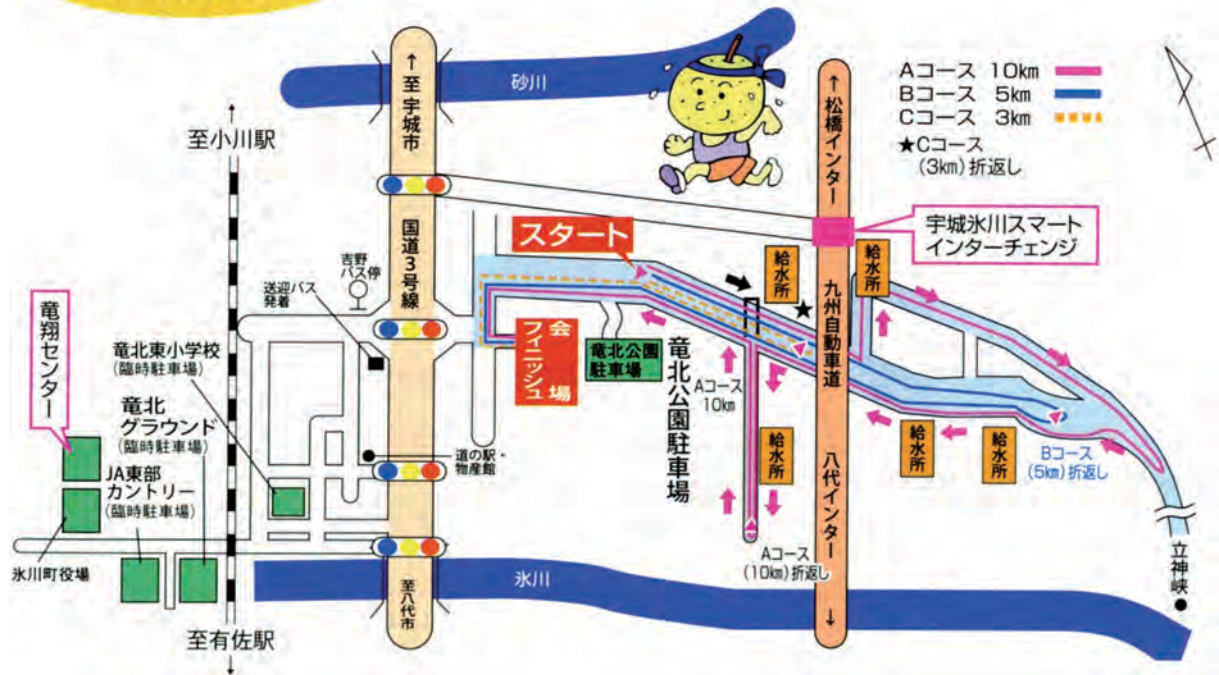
Aコース 10km
Bコース 5km
Cコース 3km
★Cコース (3km) 折返し

砂川

↑至宇城市

↑松橋インター

至小川駅

宇城氷川スマートインターチェンジ

スタート

吉野バス停

送迎バス発着

国道3号線

会場

フィニッシュ

竜北公園駐車場

竜北公園駐車場

給水所

給水所

九州自動車道

竜翔センター

竜北東小学校 (臨時駐車場)

竜北グラウンド (臨時駐車場)

JA東部カントリー (臨時駐車場)

道の駅・物産館

Aコース 10km

給水所

給水所

給水所

八代インター↓

Bコース (5km) 折返し

Aコース (10km) 折返し

氷川町役場

氷川

至八代市

立神峡

至有佐駅